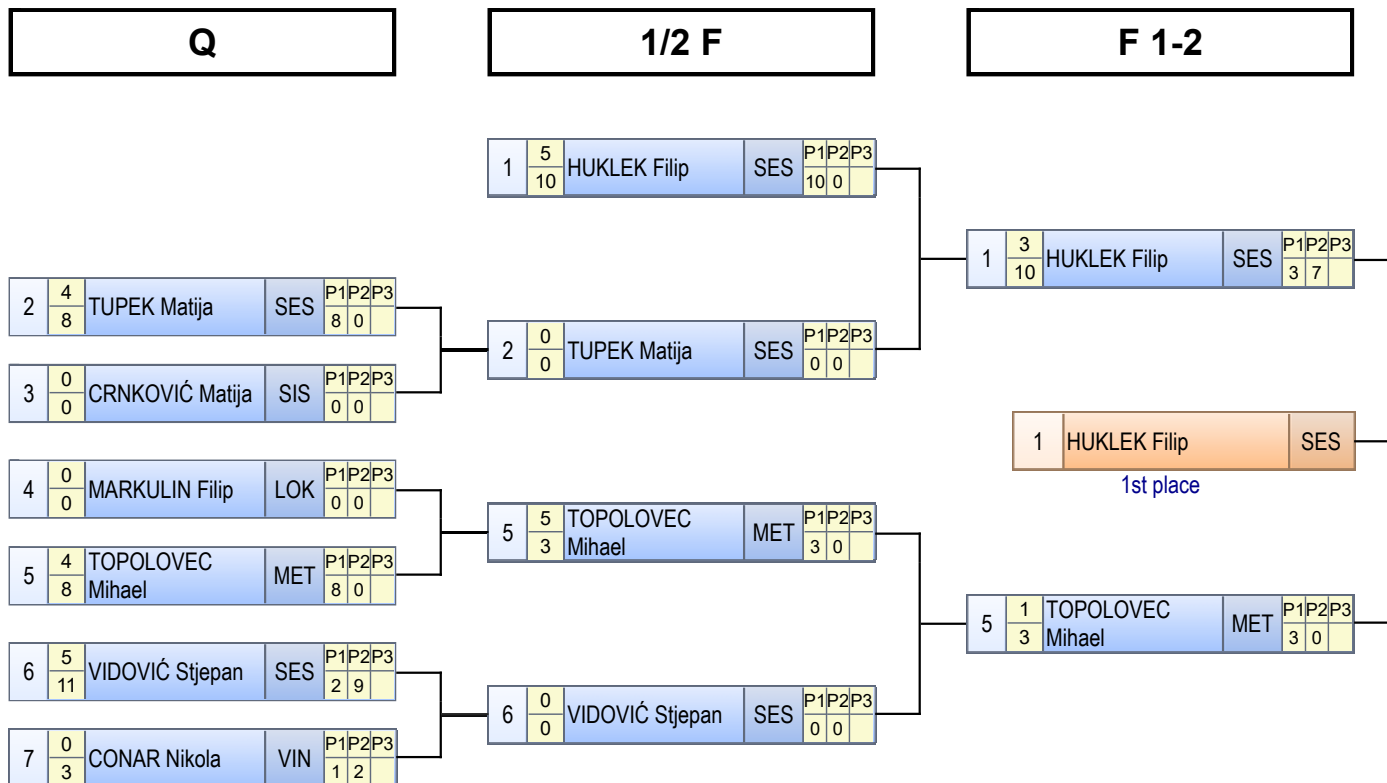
Q

1/2 F

F 1-2

1 $\frac{5}{10}$ HUKLEK Filip SES P1 P2 P3 10 0

2 $\frac{4}{8}$ TUPEK Matija SES P1 P2 P3 8 0

3 $\frac{0}{0}$ CRNKOVIĆ Matija SIS P1 P2 P3 0 0

2 $\frac{0}{0}$ TUPEK Matija SES P1 P2 P3 0 0

1 $\frac{3}{10}$ HUKLEK Filip SES P1 P2 P3 3 7

1 HUKLEK Filip SES
1st place

4 $\frac{0}{0}$ MARKULIN Filip LOK P1 P2 P3 0 0

5 $\frac{4}{8}$ TOPOLOVEC Mihael MET P1 P2 P3 8 0

5 $\frac{5}{3}$ TOPOLOVEC Mihael MET P1 P2 P3 3 0

5 $\frac{1}{3}$ TOPOLOVEC Mihael MET P1 P2 P3 3 0

6 $\frac{5}{11}$ VIDOVIĆ Stjepan SES P1 P2 P3 2 9

7 $\frac{0}{3}$ CONAR Nikola VIN P1 P2 P3 1 2

6 $\frac{0}{0}$ VIDOVIĆ Stjepan SES P1 P2 P3 0 0